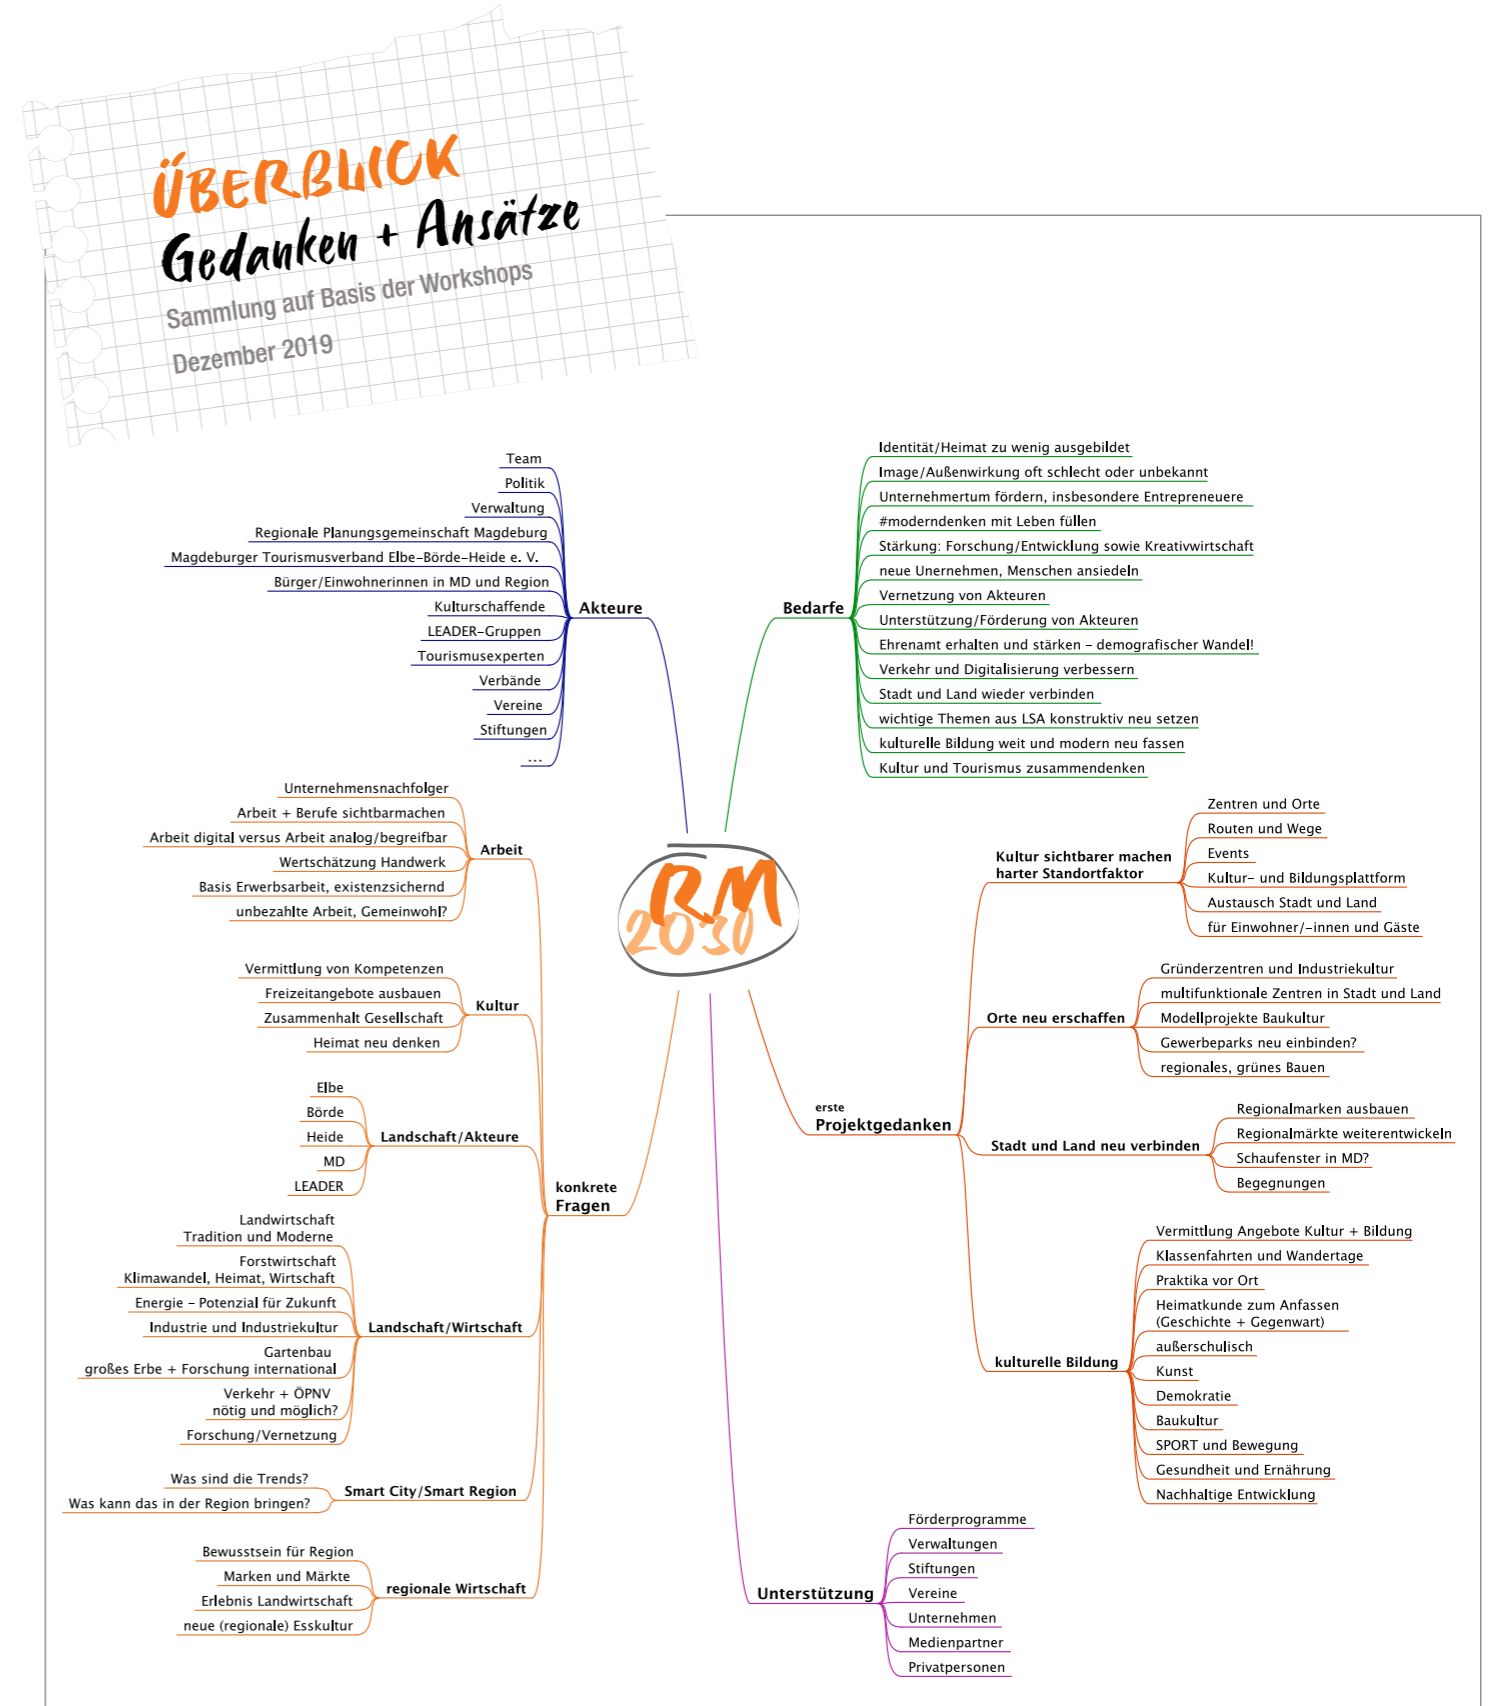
ÜBERBLICK
Gedanken + Ansätze
Sammlung auf Basis der Workshops
Dezember 2019

RM 2030

Akteure
Team
Politik
Verwaltung
Regionale Planungsgemeinschaft Magdeburg
Magdeburger Tourismusverband Elbe–Börde–Heide e. V.
Bürger/Einwohnerinnen in MD und Region
Kulturschaffende
LEADER–Gruppen
Tourismusexperten
Verbände
Vereine
Stiftungen
...

Bedarfe
Identität/Heimat zu wenig ausgebildet
Image/Außenwirkung oft schlecht oder unbekannt
Unternehmertum fördern, insbesondere Entrepreneuere
#moderndenken mit Leben füllen
Stärkung: Forschung/Entwicklung sowie Kreativwirtschaft
neue Unernehmen, Menschen ansiedeln
Vernetzung von Akteuren
Unterstützung/Förderung von Akteuren
Ehrenamt erhalten und stärken – demografischer Wandel!
Verkehr und Digitalisierung verbessern
Stadt und Land wieder verbinden
wichtige Themen aus LSA konstruktiv neu setzen
kulturelle Bildung weit und modern neu fassen
Kultur und Tourismus zusammendenken

konkrete Fragen
Arbeit
Unternehmensnachfolger
Arbeit + Berufe sichtbarmachen
Arbeit digital versus Arbeit analog/begreifbar
Wertschätzung Handwerk
Basis Erwerbsarbeit, existenzsichernd
unbezahlte Arbeit, Gemeinwohl?

Kultur
Vermittlung von Kompetenzen
Freizeitangebote ausbauen
Zusammenhalt Gesellschaft
Heimat neu denken

Landschaft/Akteure
Elbe
Börde
Heide
MD
LEADER

Landschaft/Wirtschaft
Landwirtschaft Tradition und Moderne
Forstwirtschaft Klimawandel, Heimat, Wirtschaft
Energie – Potenzial für Zukunft
Industrie und Industriekultur
Gartenbau großes Erbe + Forschung international
Verkehr + ÖPNV nötig und möglich?
Forschung/Vernetzung

Smart City/Smart Region
Was sind die Trends?
Was kann das in der Region bringen?

regionale Wirtschaft
Bewusstsein für Region
Marken und Märkte
Erlebnis Landwirtschaft
neue (regionale) Esskultur

erste Projektgedanken
Kultur sichtbarer machen harter Standortfaktor
Zentren und Orte
Routen und Wege
Events
Kultur– und Bildungsplattform
Austausch Stadt und Land
für Einwohner/–innen und Gäste

Orte neu erschaffen
Gründerzentren und Industriekultur
multifunktionale Zentren in Stadt und Land
Modellprojekte Baukultur
Gewerbeparks neu einbinden?
regionales, grünes Bauen

Stadt und Land neu verbinden
Regionalmarken ausbauen
Regionalmärkte weiterentwickeln
Schaufenster in MD?
Begegnungen

kulturelle Bildung
Vermittlung Angebote Kultur + Bildung
Klassenfahrten und Wandertage
Praktika vor Ort
Heimatkunde zum Anfassen (Geschichte + Gegenwart)
außerschulisch
Kunst
Demokratie
Baukultur
SPORT und Bewegung
Gesundheit und Ernährung
Nachhaltige Entwicklung

Unterstützung
Förderprogramme
Verwaltungen
Stiftungen
Vereine
Unternehmen
Medienpartner
Privatpersonen